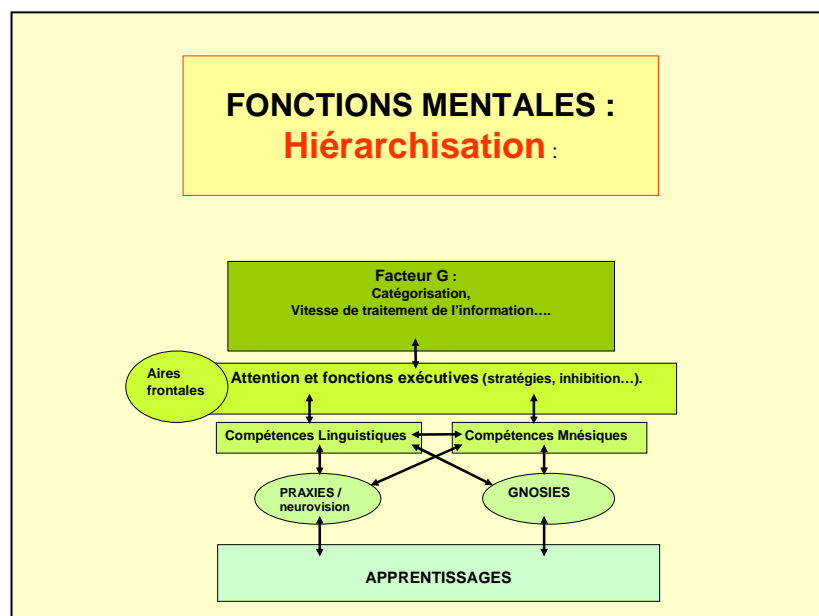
FONCTIONS MENTALES :
Hiérarchisation :

Facteur G :
Catégorisation,
Vitesse de traitement de l'information….

Aires frontales

Attention et fonctions exécutives (stratégies, inhibition…).

Compétences Linguistiques

Compétences Mnésiques

PRAXIES / neurovision

GNOSIES

APPRENTISSAGES